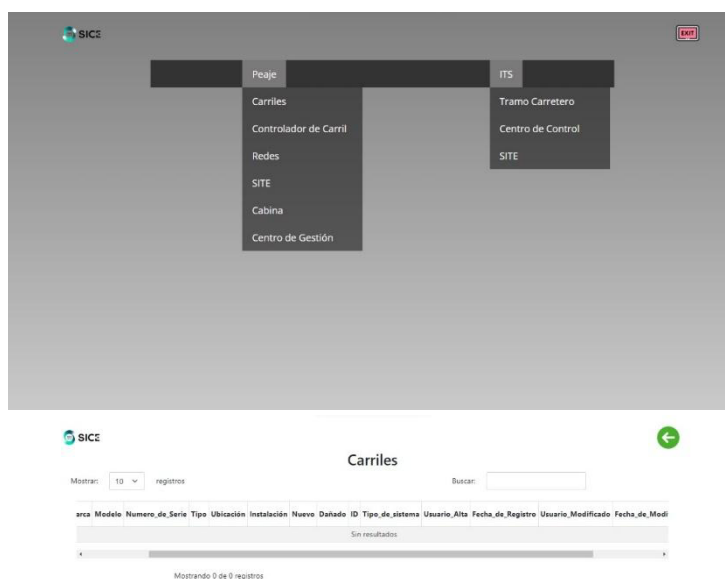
SICE

EXIT

Peaje
Carriles
Controlador de Carril
Redes
SITE
Cabina
Centro de Gestión

ITS
Tramo Carretero
Centro de Control
SITE

SICE

Carriles

Mostrar: 10 registros

Buscar:

| arca | Modelo | Numero_de_Serie | Tipo | Ubicación | Instalación | Nuevo | Dañado | ID | Tipo_de_sistema | Usuario_Alta | Fecha_de_Registro | Usuario_Modificado | Fecha_de_Modi |
|---|---|---|---|---|---|---|---|---|---|---|---|---|---|
| Sin resultados | | | | | | | | | | | | | |

Mostrando 0 de 0 registros